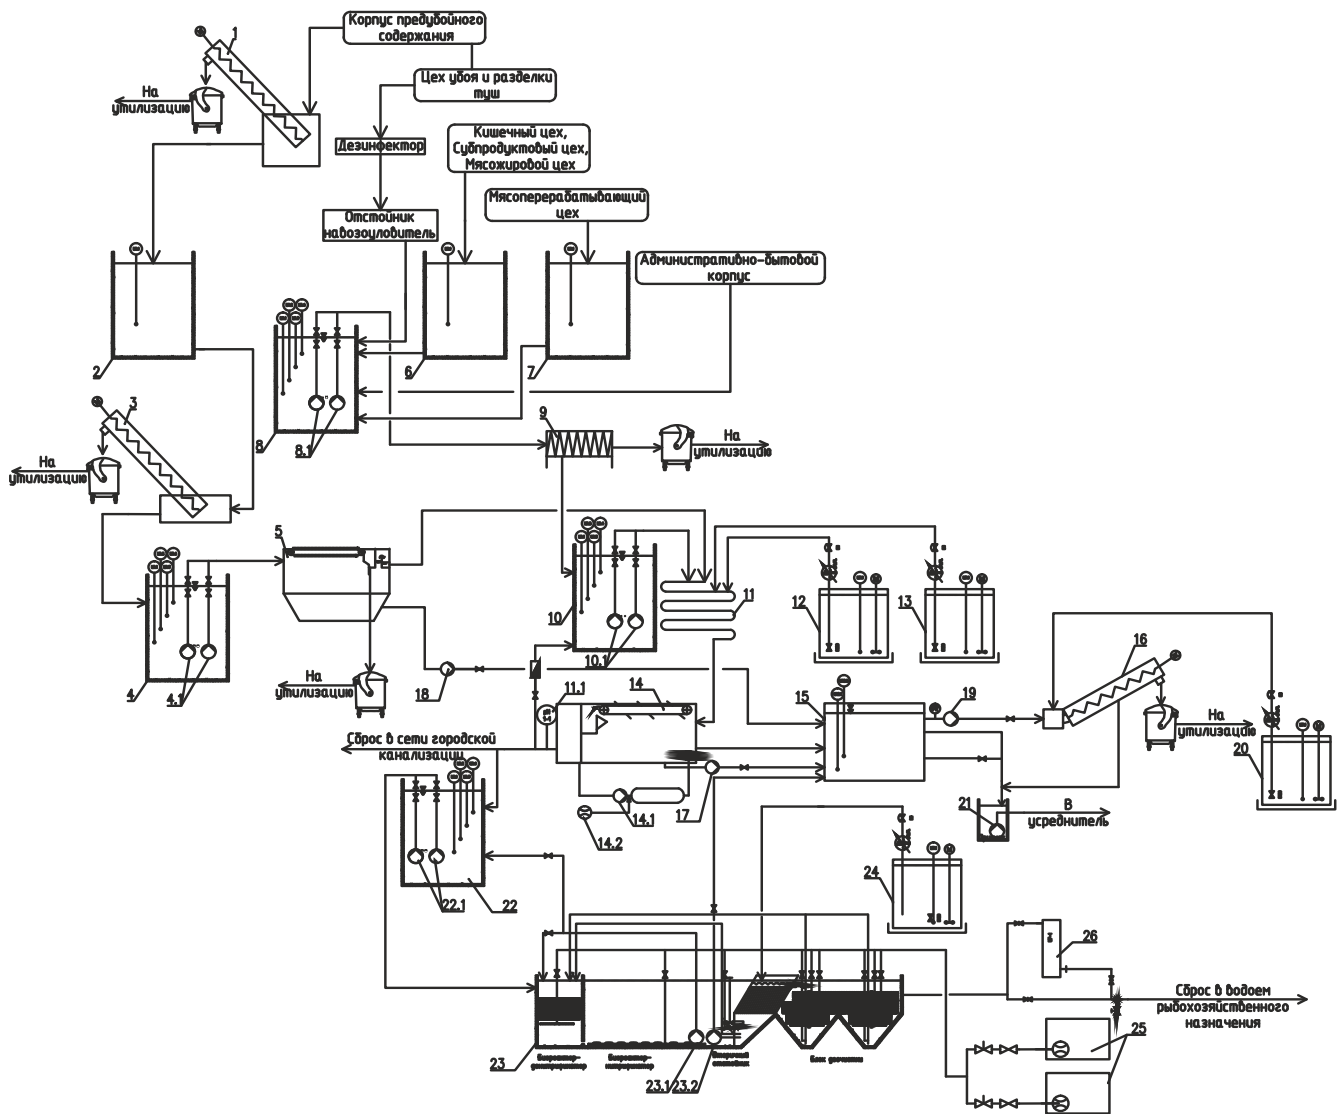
Корпус предубойного содержания

Цех убоя и разделки туш

На утилизацию

1

Дезинфектор

Кишечный цех, Субпродуктовый цех, Мясожировой цех

Отстойник навозоуловитель

Мясоперерабатывающий цех

Административно-бытовой корпус

2

6

7

8

8.1

3

На утилизацию

9

На утилизацию

5

4

4.1

10

10.1

11

12

13

На утилизацию

18

11.1

14

15

19

16

На утилизацию

20

Сброс в сети городской канализации

14.1

14.2

17

21

В усреднитель

22.1

22

24

26

Сброс в водоем рыбохозяйственного назначения

25

23

23.1

23.2